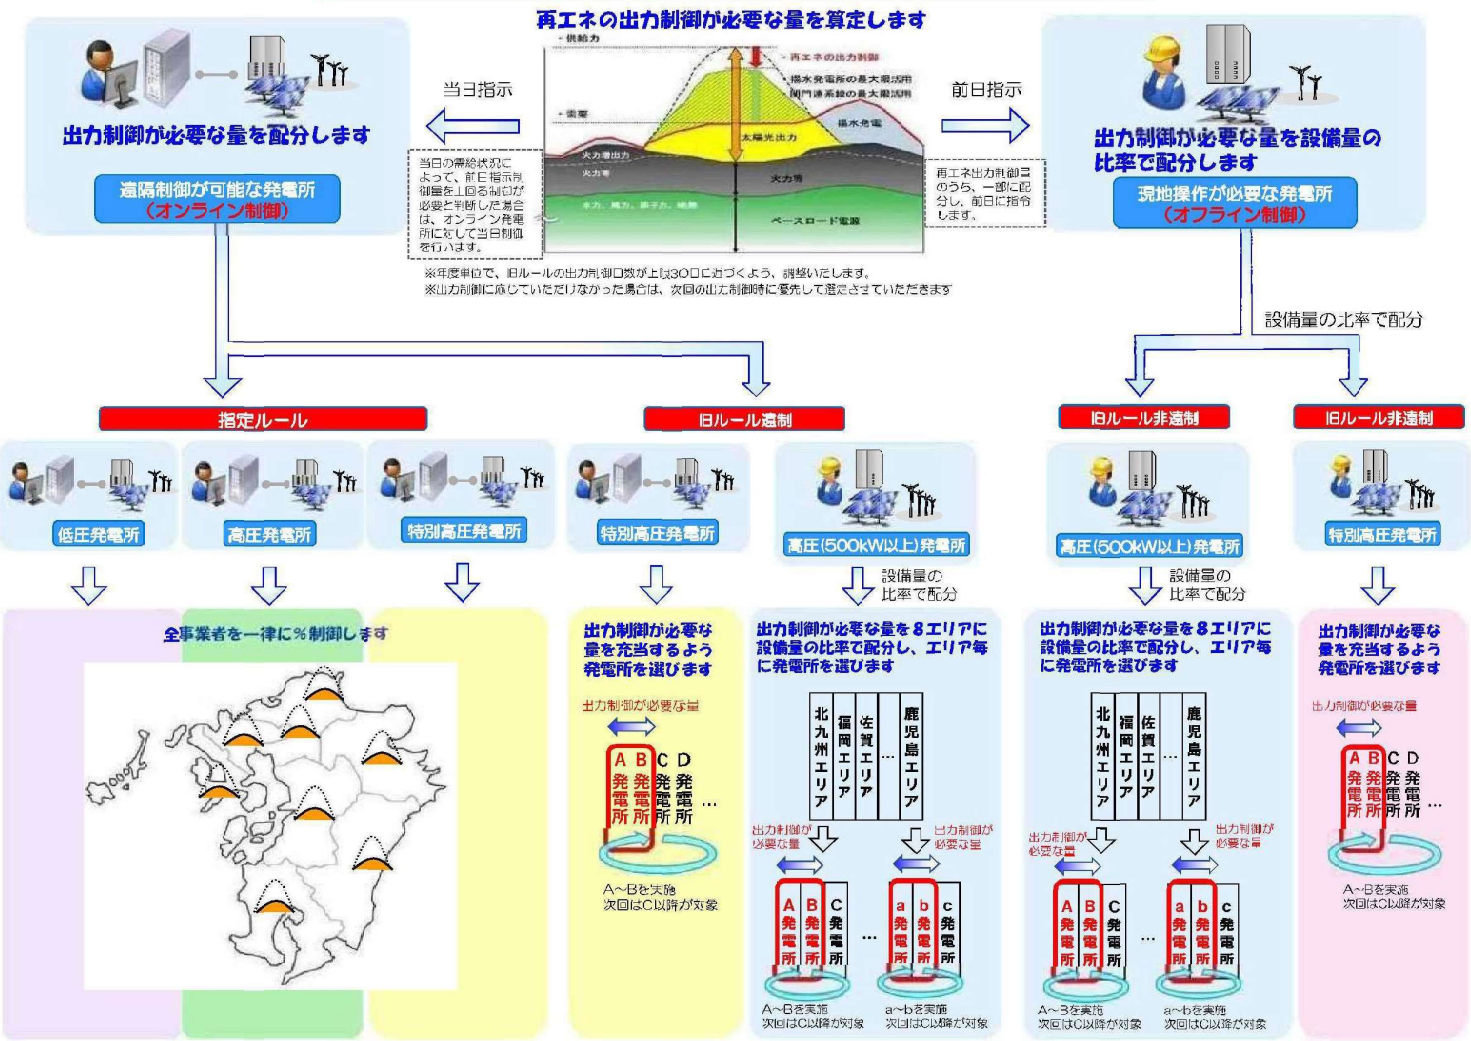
再エネの出力制御が必要な量を算定します

供給力
再エネの出力制御
揚水発電所の最大限活用
関門連系線の最大限活用
需要
揚水発電
太陽光出力
火力等出力
火力等
水力、風力、原子力、地熱
ベースロード電源

当日指示
前日指示

出力制御が必要な量を配分します
遠隔制御が可能な発電所（オンライン制御）

当日の需給状況によって、前日指示制御量を上回る制御が必要と判断した場合は、オンライン発電所に対して当日制御を行います。

再エネ出力制御量のうち、一部に配分し、前日に指令します。

出力制御が必要な量を設備量の比率で配分します
現地操作が必要な発電所（オフライン制御）

※年度単位で、旧ルールの出力制御日数が上限30日に近づくよう、調整いたします。
※出力制御に応じていただけなかった場合は、次回の出力制御時に優先して選定させていただきます

設備量の比率で配分

指定ルール
旧ルール遠制
旧ルール非遠制
旧ルール非遠制

低圧発電所
高圧発電所
特別高圧発電所
特別高圧発電所
高圧(500kW以上)発電所
高圧(500kW以上)発電所
特別高圧発電所

設備量の比率で配分
設備量の比率で配分

全事業者を一律に％制御します

出力制御が必要な量を充当するよう発電所を選びます
出力制御が必要な量
A B C D
発電所 発電所 発電所 発電所 …
A～Bを実施
次回はC以降が対象

出力制御が必要な量を８エリアに設備量の比率で配分し、エリア毎に発電所を選びます
北九州エリア 福岡エリア 佐賀エリア … 鹿児島エリア
出力制御が必要な量
出力制御が必要な量
A B C 発電所 …
a b c 発電所
A～Bを実施
次回はC以降が対象
a～bを実施
次回はc以降が対象

出力制御が必要な量を８エリアに設備量の比率で配分し、エリア毎に発電所を選びます
北九州エリア 福岡エリア 佐賀エリア … 鹿児島エリア
出力制御が必要な量
出力制御が必要な量
A B C 発電所 …
a b c 発電所
A～Bを実施
次回はC以降が対象
a～bを実施
次回はc以降が対象

出力制御が必要な量を充当するよう発電所を選びます
出力制御が必要な量
A B C D
発電所 発電所 発電所 発電所 …
A～Bを実施
次回はC以降が対象